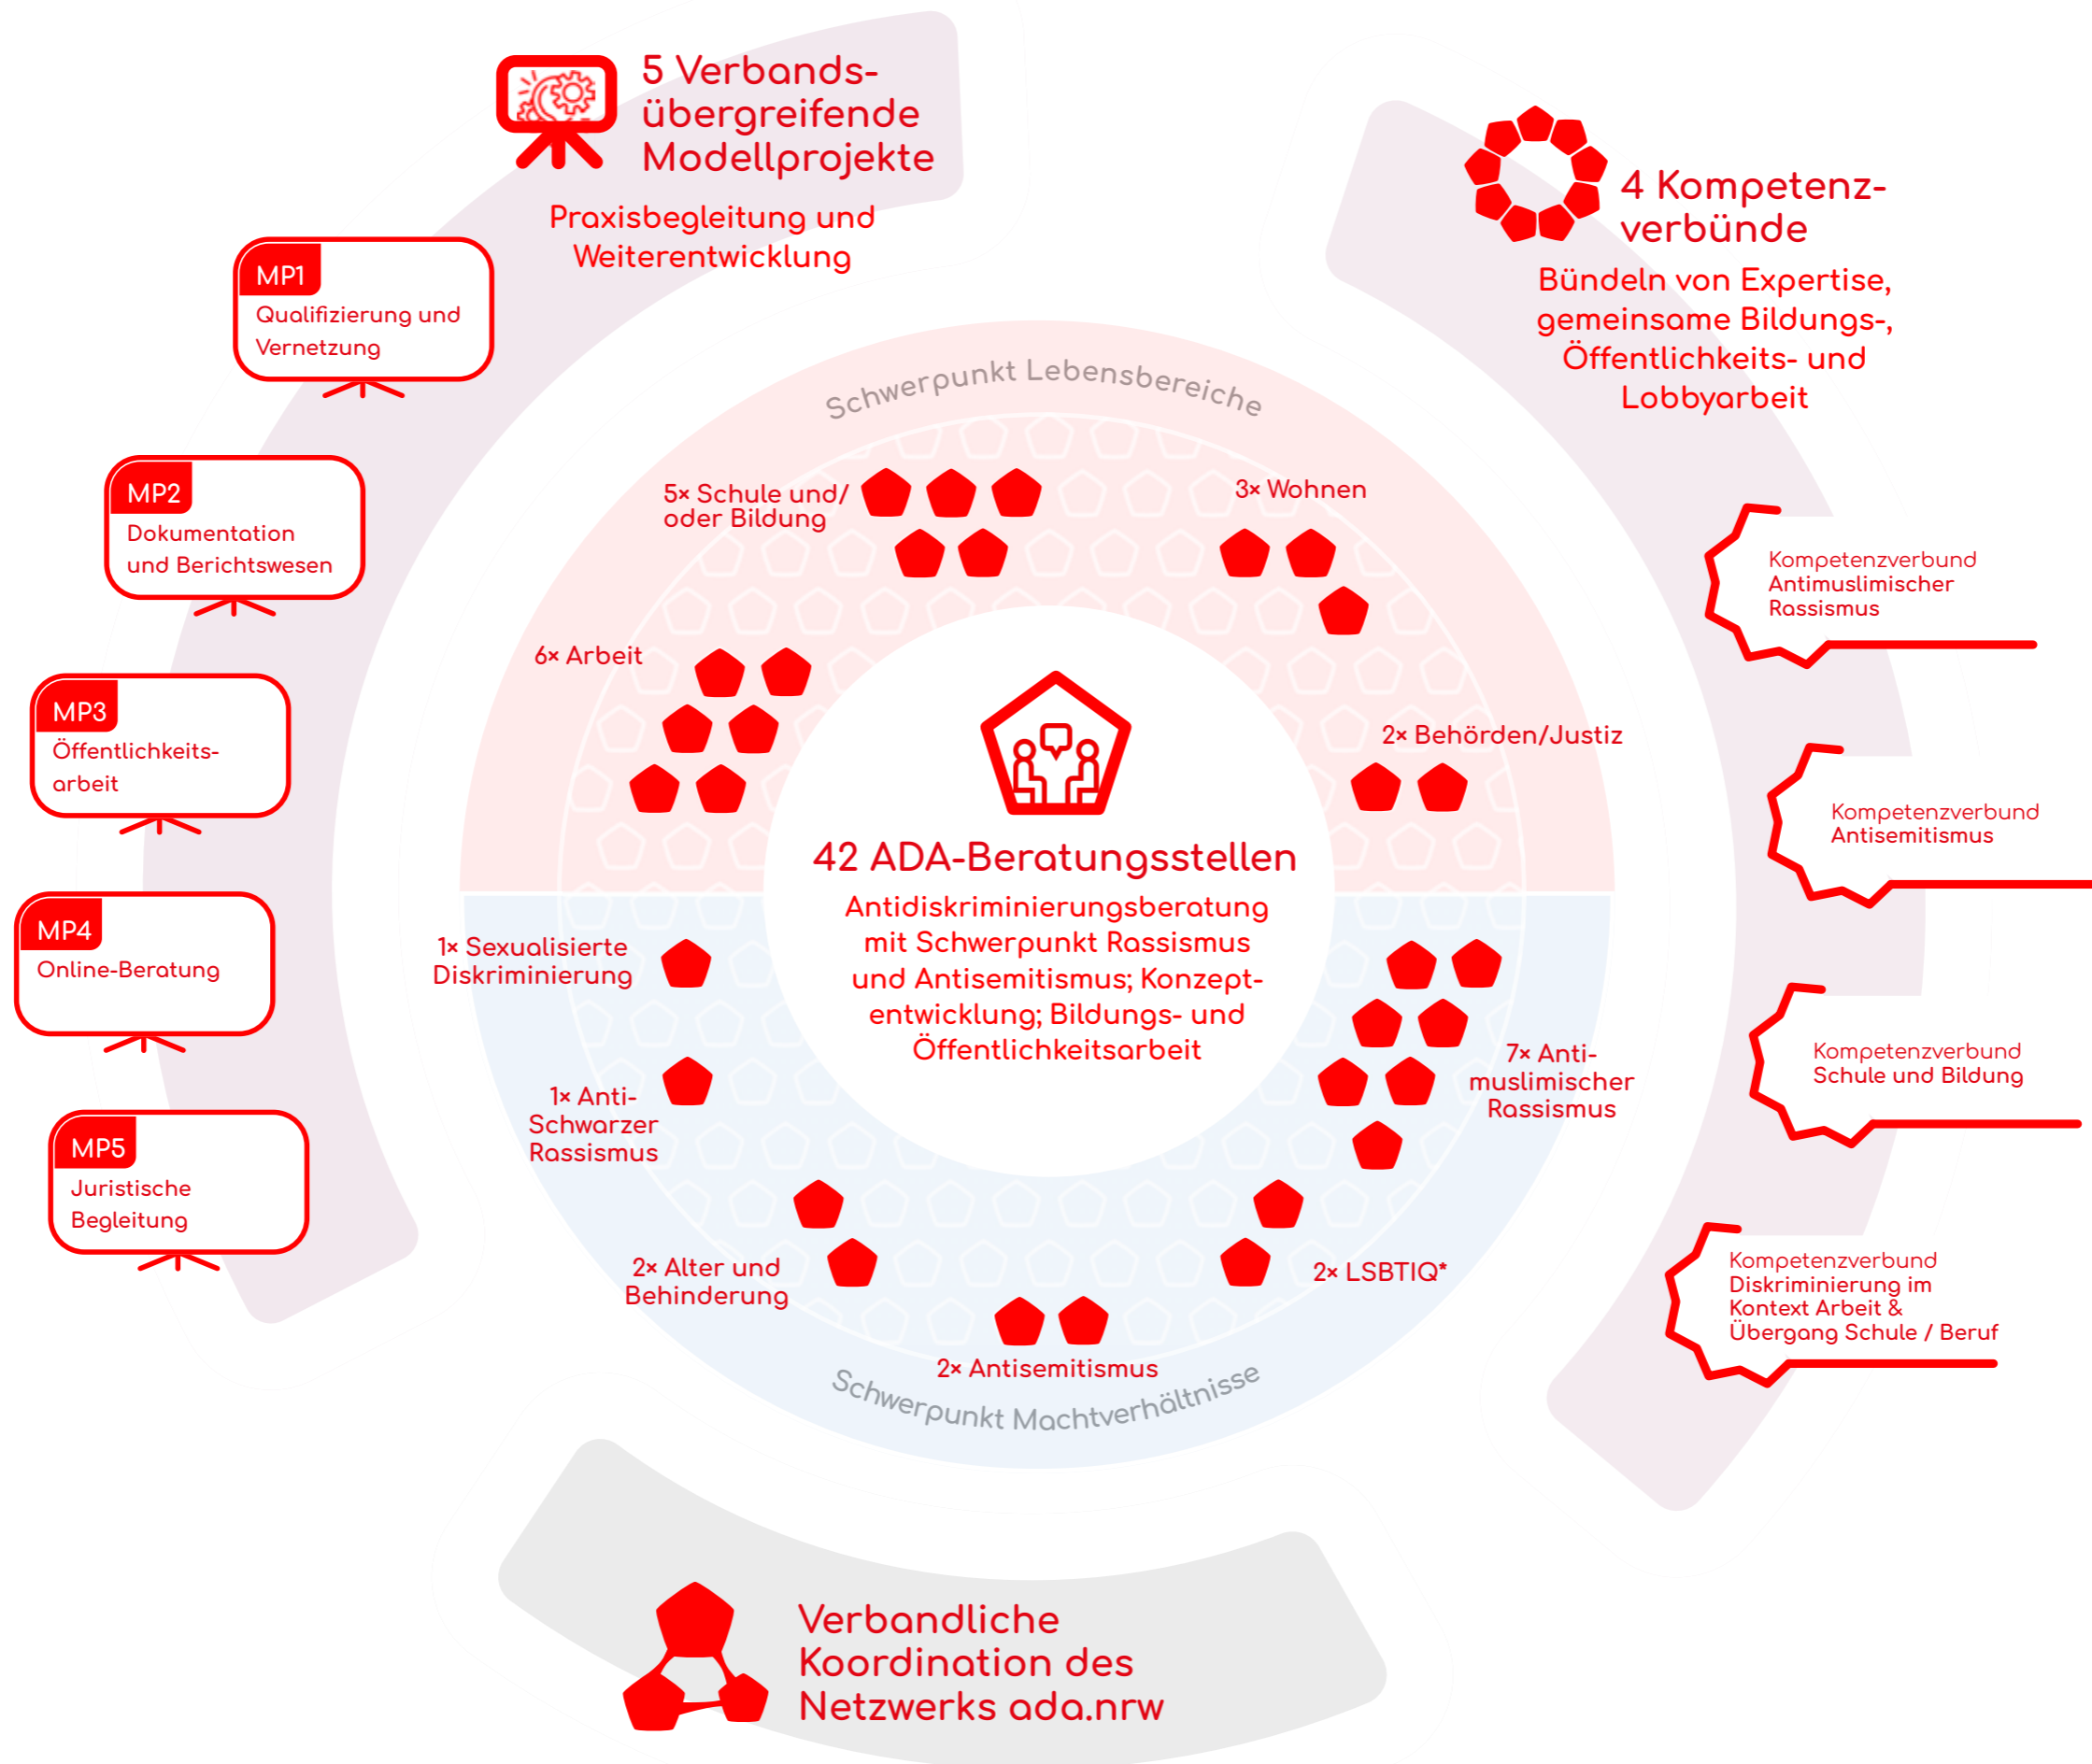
5 Verbandsübergreifende Modellprojekte

Praxisbegleitung und Weiterentwicklung

MP1
Qualifizierung und Vernetzung

MP2
Dokumentation und Berichtswesen

MP3
Öffentlichkeitsarbeit

MP4
Online-Beratung

MP5
Juristische Begleitung

4 Kompetenzverbünde

Bündeln von Expertise, gemeinsame Bildungs-, Öffentlichkeits- und Lobbyarbeit

Kompetenzverbund Antimuslimischer Rassismus

Kompetenzverbund Antisemitismus

Kompetenzverbund Schule und Bildung

Kompetenzverbund Diskriminierung im Kontext Arbeit & Übergang Schule / Beruf

Schwerpunkt Lebensbereiche

5× Schule und/ oder Bildung

3× Wohnen

6× Arbeit

2× Behörden/Justiz

42 ADA-Beratungsstellen

Antidiskriminierungsberatung mit Schwerpunkt Rassismus und Antisemitismus; Konzeptentwicklung; Bildungs- und Öffentlichkeitsarbeit

1× Sexualisierte Diskriminierung

1× Anti-Schwarzer Rassismus

7× Antimuslimischer Rassismus

2× Alter und Behinderung

2× LSBTIQ*

2× Antisemitismus

Schwerpunkt Machtverhältnisse

Verbandliche Koordination des Netzwerks ada.nrw